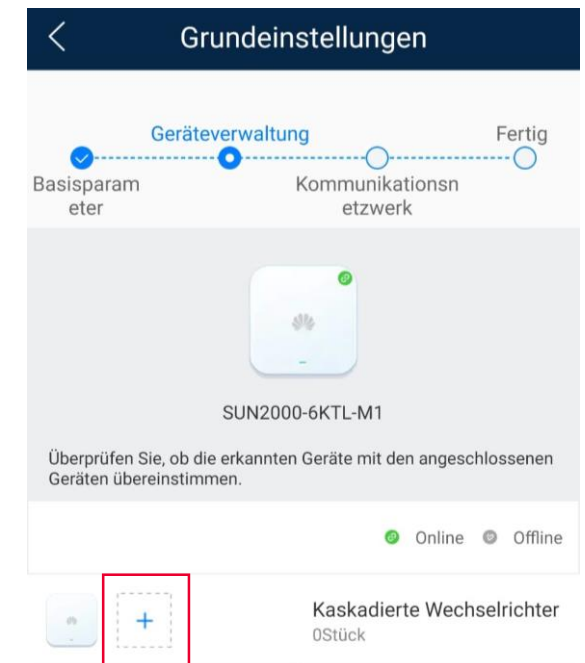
Grundeinstellungen

Geräteverwaltung

Fertig

Basisparameter

Kommunikationsnetzwerk

SUN2000-6KTL-M1

Überprüfen Sie, ob die erkannten Geräte mit den angeschlossenen Geräten übereinstimmen.

Online Offline

+

Kaskadierte Wechselrichter
0Stück